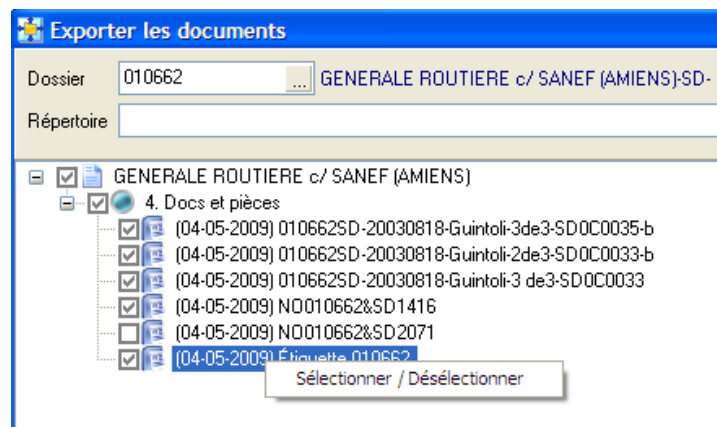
Exporter les documents

Dossier 010662 ... GENERALE ROUTIERE c/ SANEF (AMIENS)-SD-

Répertoire

GENERALE ROUTIERE c/ SANEF (AMIENS)
4. Docs et pièces
(04-05-2009) 010662SD-20030818-Guintoli-3de3-SD0C0035-b
(04-05-2009) 010662SD-20030818-Guintoli-2de3-SD0C0033-b
(04-05-2009) 010662SD-20030818-Guintoli-3 de3-SD0C0033
(04-05-2009) NO010662&SD1416
(04-05-2009) NO010662&SD2071
(04-05-2009) Étiquette 010662

Sélectionner / Désélectionner